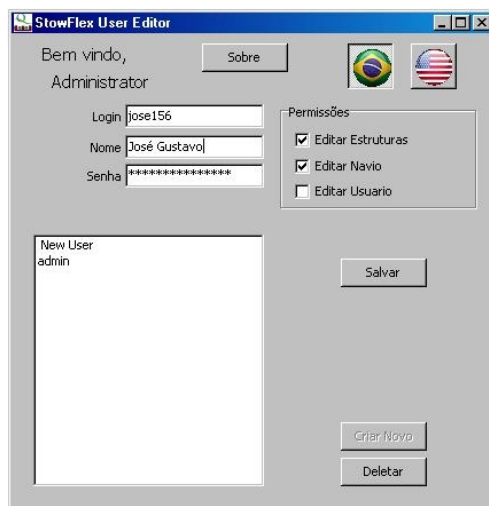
StowFlex User Editor

Bem vindo,
Administrator

Sobre

Login jose156
Nome José Gustavo
Senha ***************

Permissões
Editar Estruturas
Editar Navio
Editar Usuario

New User
admin

Salvar

Criar Novo

Deletar